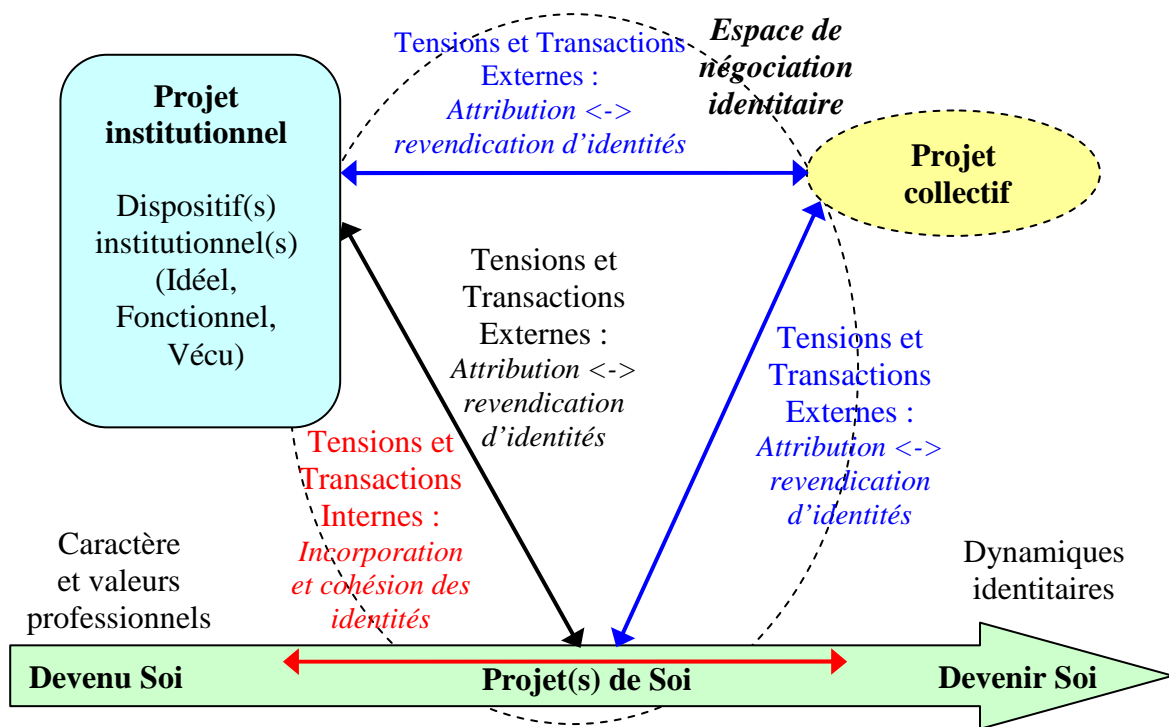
Tensions et Transactions Externes : *Attribution <-> revendication d'identités*

*Espace de négociation identitaire*

**Projet institutionnel**

Dispositif(s) institutionnel(s) (Idéel, Fonctionnel, Vécu)

**Projet collectif**

Tensions et Transactions Externes : *Attribution <-> revendication d'identités*

Tensions et Transactions Externes : *Attribution <-> revendication d'identités*

Tensions et Transactions Internes : *Incorporation et cohésion des identités*

Caractère et valeurs professionnels

Dynamiques identitaires

**Devenu Soi**

**Projet(s) de Soi**

**Devenir Soi**